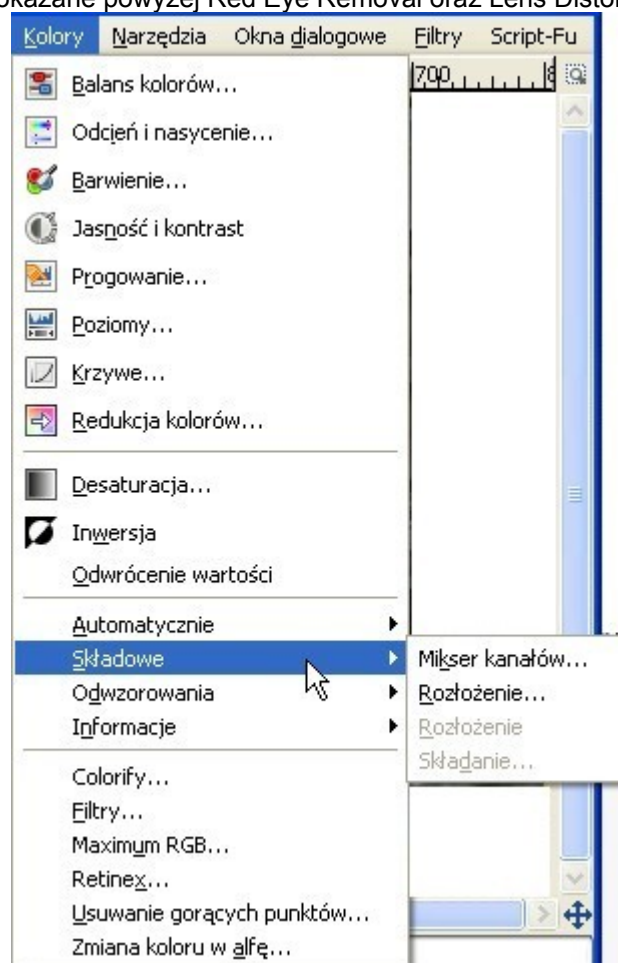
okazane powyżej Red Eye Removal oraz Lens Distor

Kolory Narzędzia Okna dialogowe Filtry Script-Fu

700

Balans kolorów...
Odcień i nasycenie...
Barwienie...
Jasność i kontrast
Progowanie...
Poziomy...
Krzywe...
Redukcja kolorów...
Desaturacja...
Inwersja
Odwrócenie wartości
Automatycznie
Składowe
Odwzorowania
Informacje
Colorify...
Filtry...
Maximum RGB...
Retinex...
Usuwanie gorących punktów...
Zmiana koloru w alfę...

Mikser kanałów...
Rozłożenie...
Rozłożenie
Składanie...